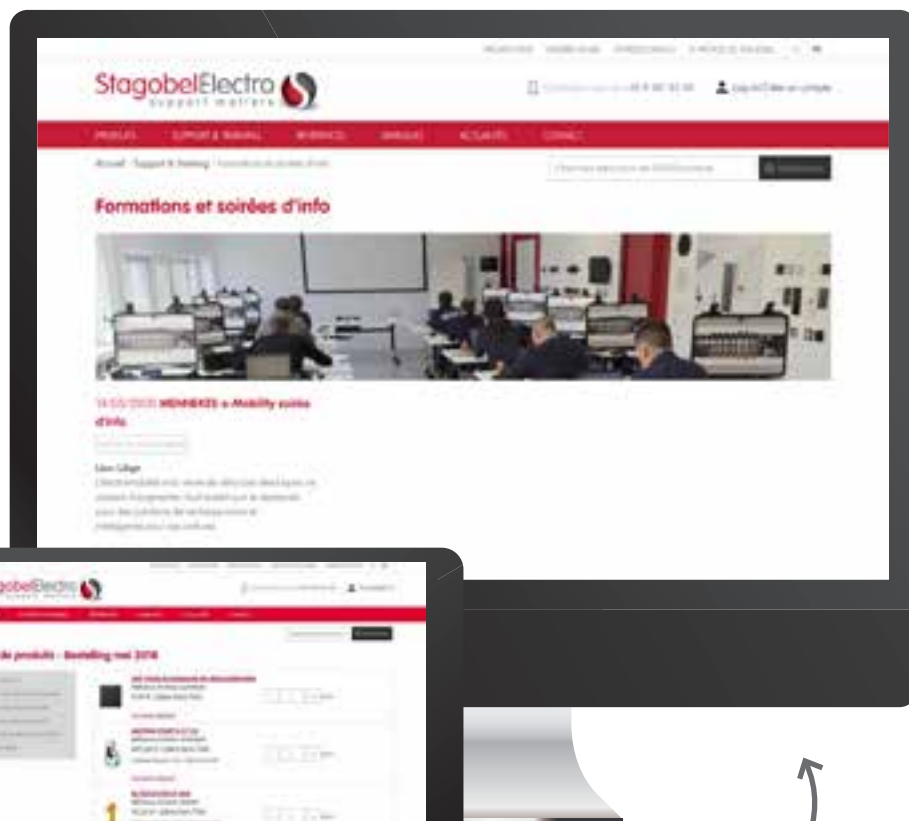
StagobelElectro
support matters

PRODUITS SUPPORT & TRAINING RÉFÉRENCES MARQUES ACTUALITÉS CONTACT

Accueil · Support & Training · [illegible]

Formations et soirées d'info

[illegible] MENNEKES e-Mobility soirée d'info

Liège

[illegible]

obelElectro

de produits - Bestelling mei 2018